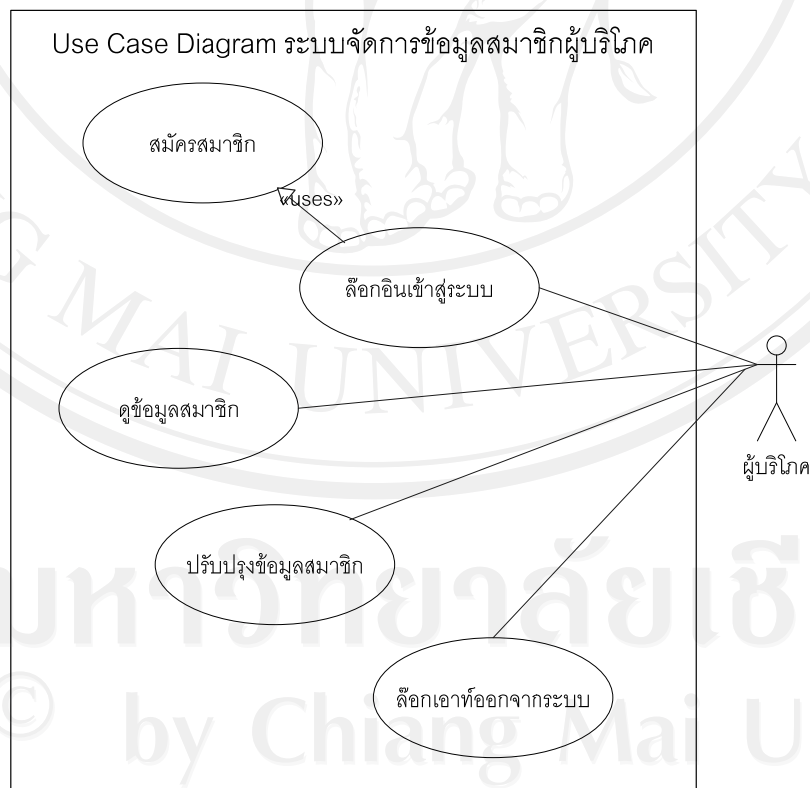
Use Case Diagram ระบบจัดการข้อมูลสมาชิกผู้บริโภค

สมัครสมาชิก

«uses»

ล็อกอินเข้าสู่ระบบ

ดูข้อมูลสมาชิก

ผู้บริโภค

ปรับปรุงข้อมูลสมาชิก

ล็อกเอาท์ออกจากระบบ

MAI UNIVERSITY

มหาวิทยาลัยเชี

© by Chiang Mai U